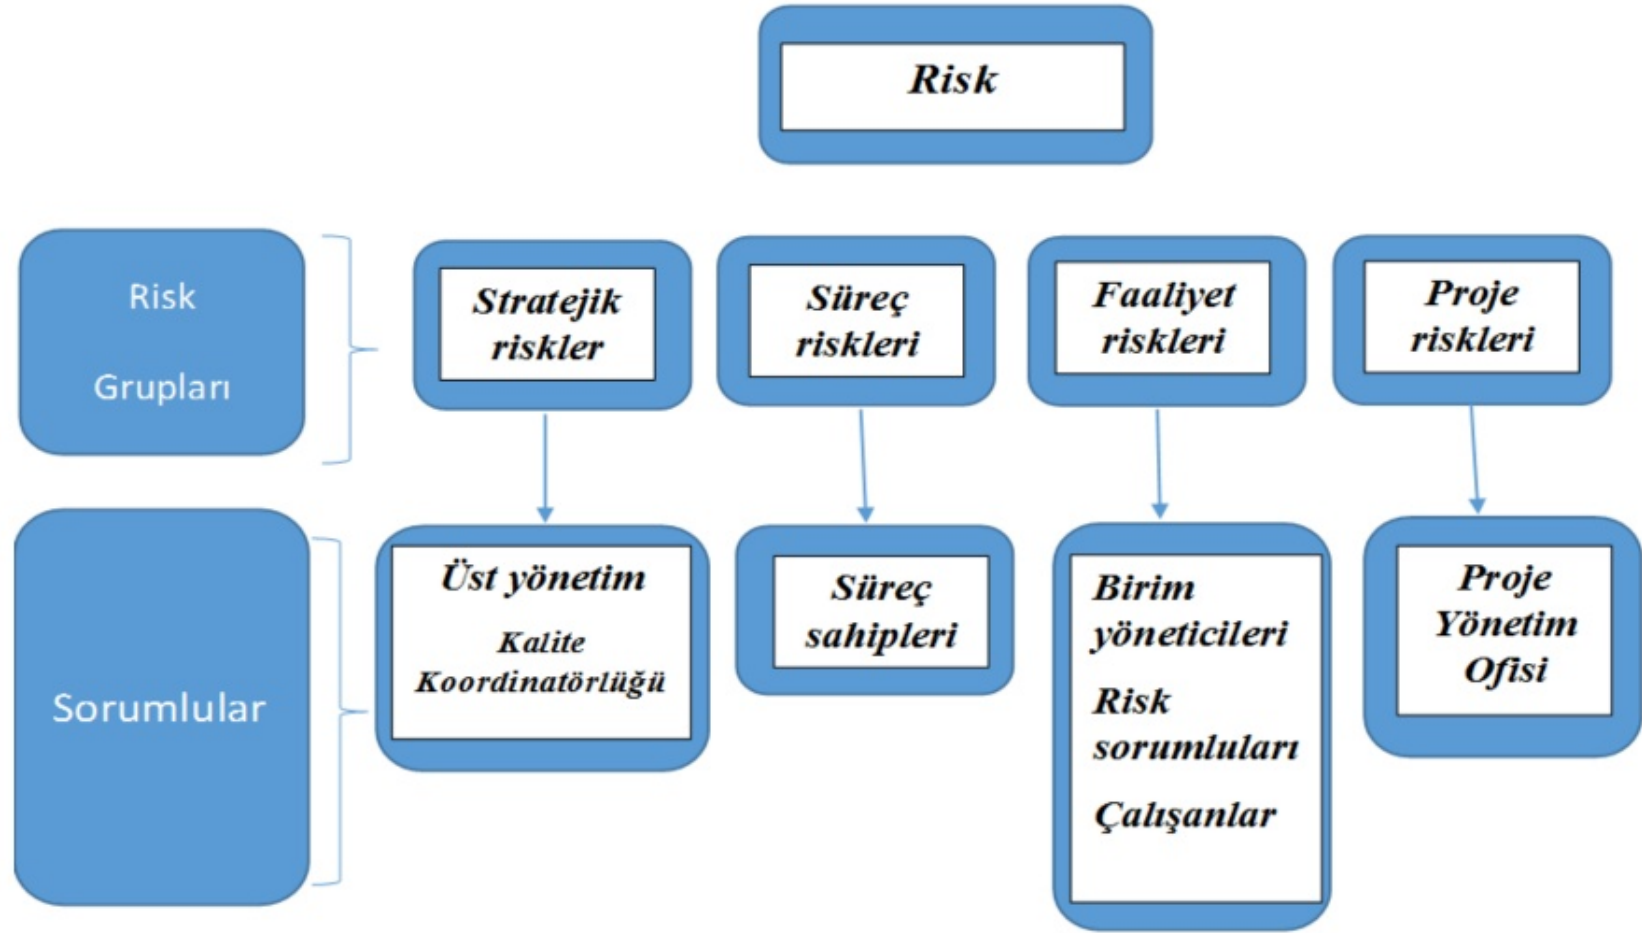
Risk

Risk Grupları

Stratejik riskler

Süreç riskleri

Faaliyet riskleri

Proje riskleri

Sorumlular

Üst yönetim

Kalite Koordinatörlüğü

Süreç sahipleri

Birim yöneticileri

Risk sorumluları

Çalışanlar

Proje Yönetim Ofisi